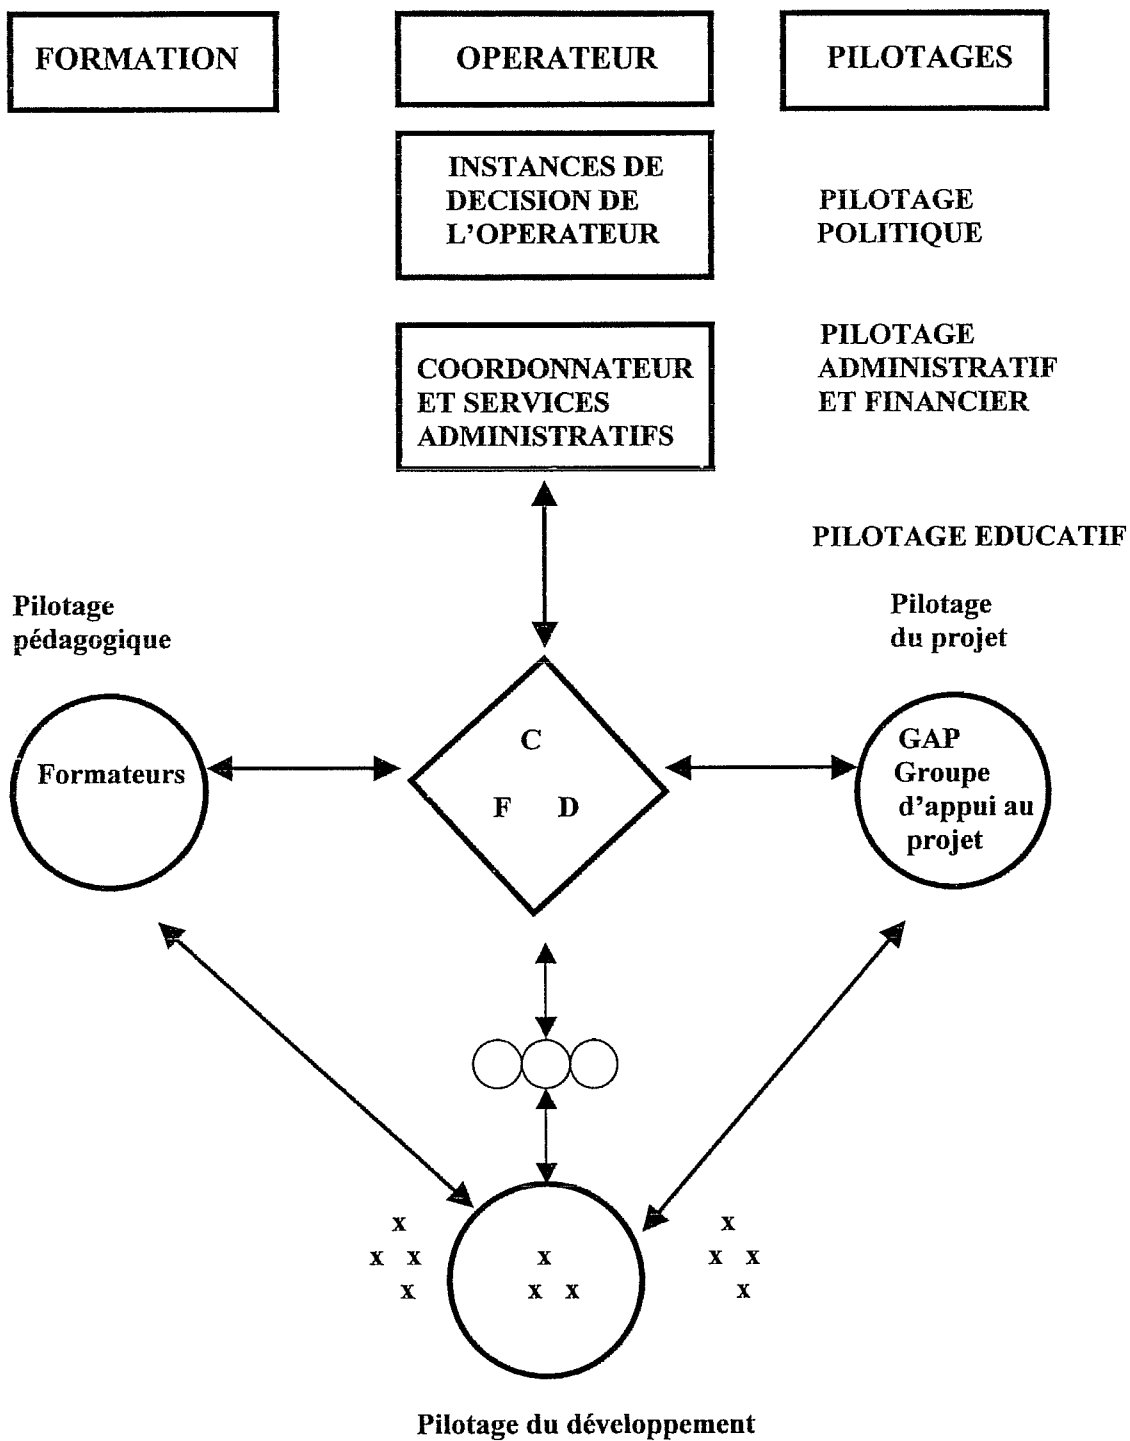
FORMATION

OPERATEUR

PILOTAGES

INSTANCES DE DECISION DE L'OPERATEUR

PILOTAGE POLITIQUE

COORDONNATEUR ET SERVICES ADMINISTRATIFS

PILOTAGE ADMINISTRATIF ET FINANCIER

PILOTAGE EDUCATIF

Pilotage pédagogique

Pilotage du projet

Formateurs

C

F D

GAP Groupe d'appui au projet

x
x x
x

x
x x

x
x x
x

Pilotage du développement